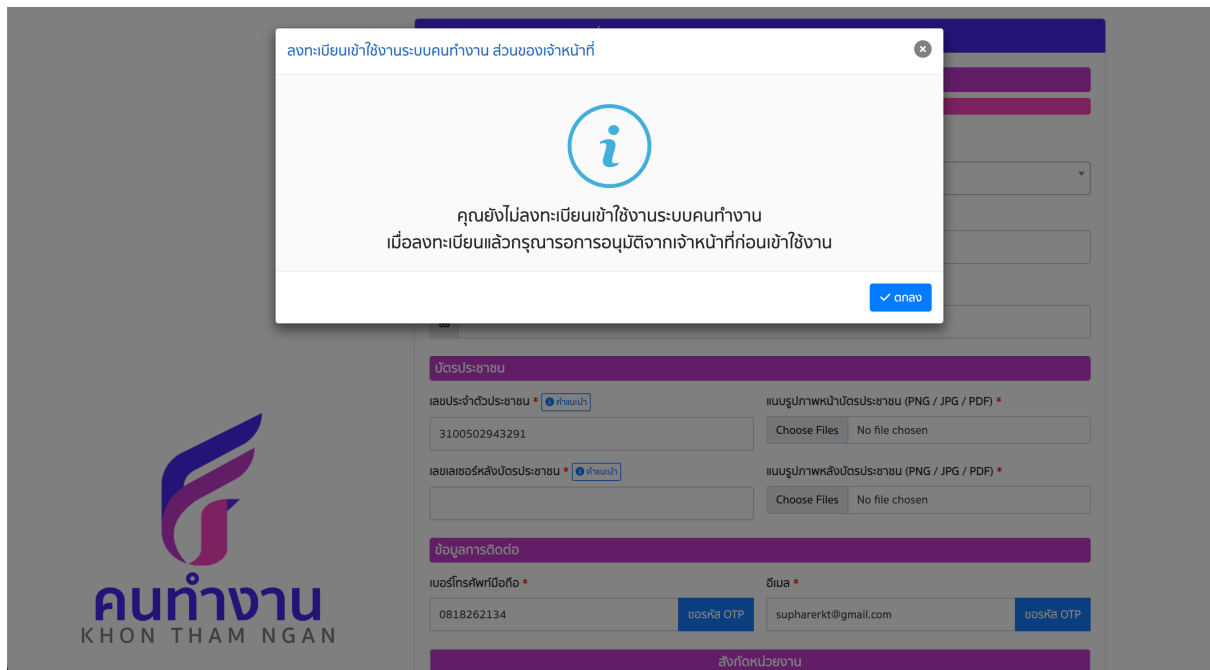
ลงทะเบียนเข้าใช้งานระบบคนทำงาน ส่วนของเจ้าหน้าที่

คุณยังไม่ลงทะเบียนเข้าใช้งานระบบคนทำงาน
เมื่อลงทะเบียนแล้วกรุณารอการอนุมัติจากเจ้าหน้าที่ก่อนเข้าใช้งาน

ตกลง

บัตรประชาชน

เลขประจำตัวประชาชน * คำแนะนำ
3100502943291

แนบรูปภาพหน้าบัตรประชาชน (PNG / JPG / PDF) *
Choose Files No file chosen

เลขเลเซอร์หลังบัตรประชาชน * คำแนะนำ

แนบรูปภาพหลังบัตรประชาชน (PNG / JPG / PDF) *
Choose Files No file chosen

ข้อมูลการติดต่อ

เบอร์โทรศัพท์มือถือ *
0818262134
ขอรหัส OTP

อีเมล *
supharerkt@gmail.com
ขอรหัส OTP

สังกัดหน่วยงาน

คนทำงาน
KHON THAM NGAN